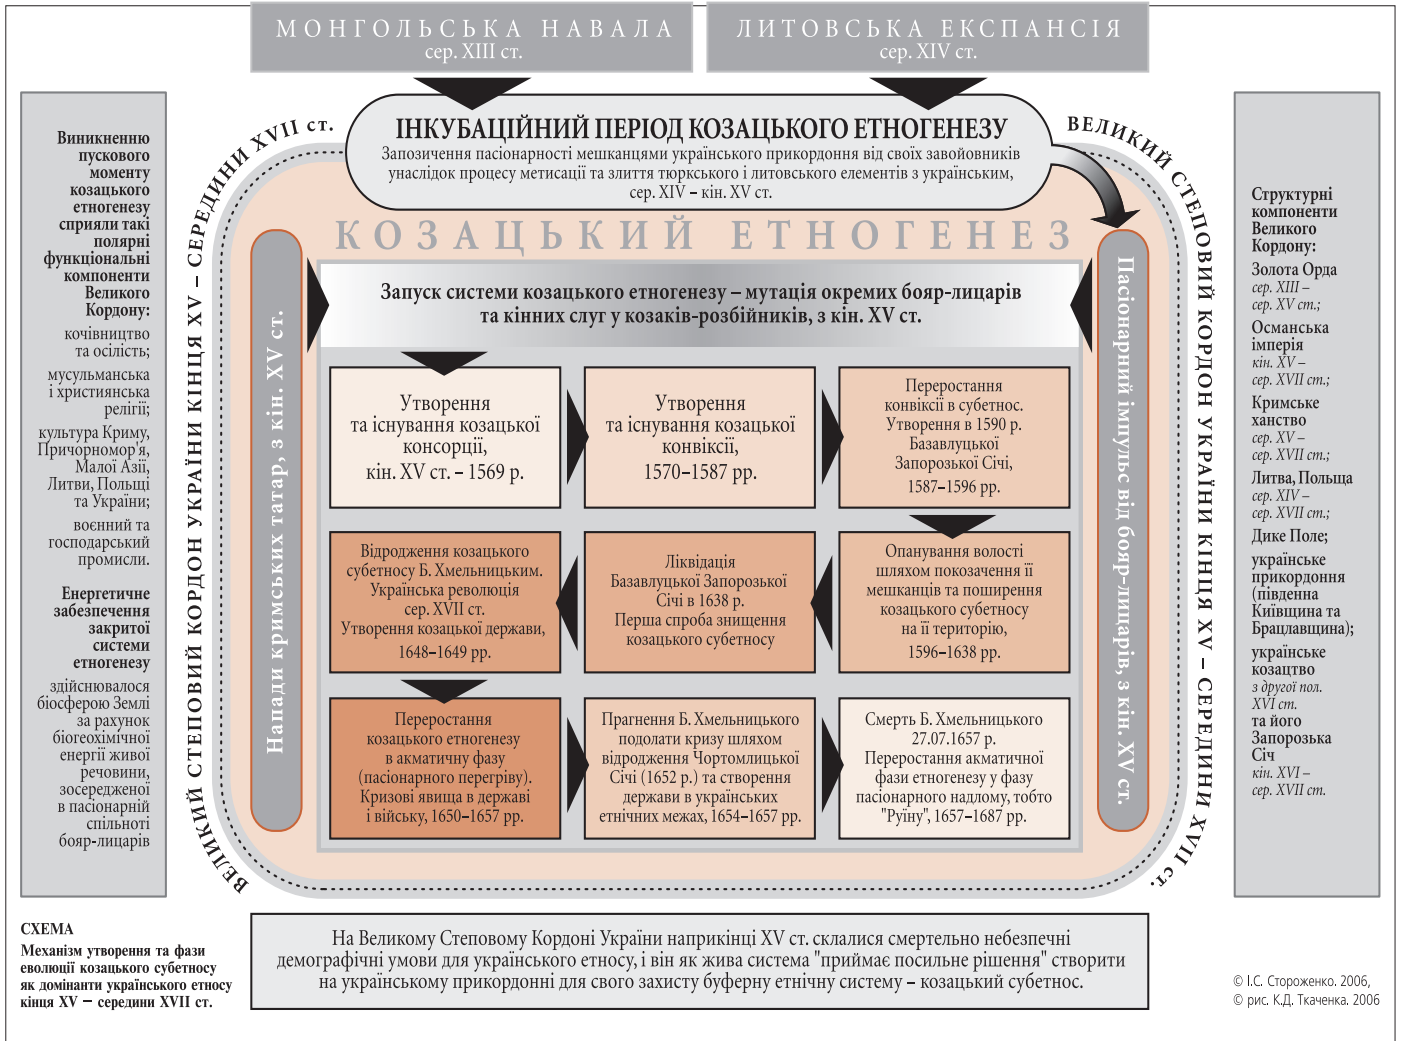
МОНГОЛЬСЬКА НАВАЛА
сер. XIII ст.

ЛИТОВСЬКА ЕКСПАНСІЯ
сер. XIV ст.

ІНКУБАЦІЙНИЙ ПЕРІОД КОЗАЦЬКОГО ЕТНОГЕНЕЗУ
Запозичення пасіонарності мешканцями українського прикордоння від своїх завойовників унаслідок процесу метисації та злиття тюркського і литовського елементів з українським, сер. XIV – кін. XV ст.

Виникненню пускового моменту козацького етногенезу сприяли такі полярні функціональні компоненти Великого Кордону:
кочівництво та осілість;
мусульманська і християнська релігії;
культура Криму, Причорномор'я, Малої Азії, Литви, Польщі та України;
воєнний та господарський промисли.

Енергетичне забезпечення закритої системи етногенезу
здійснювалося біосферою Землі за рахунок біогеохімічної енергії живої речовини, зосередженої в пасіонарній спільноті боярлицарів

ВЕЛИКИЙ СТЕПОВИЙ КОРДОН УКРАЇНИ КІНЦЯ XV – СЕРЕДИНИ XVII ст.

КОЗАЦЬКИЙ ЕТНОГЕНЕЗ

Напади кримських татар, з кін. XV ст.

Пасіонарний імпульс від боярлицарів, з кін. XV ст.

Запуск системи козацького етногенезу – мутація окремих боярлицарів та кінних слуг у козаків-розбійників, з кін. XV ст.

Утворення та існування козацької консорції, кін. XV ст. – 1569 р.

Утворення та існування козацької конвіксії, 1570–1587 рр.

Переростання конвіксії в субетнос. Утворення в 1590 р. Базавлуцької Запорозької Січі, 1587–1596 рр.

Відродження козацького субетносу Б. Хмельницьким. Українська революція сер. XVII ст. Утворення козацької держави, 1648–1649 рр.

Ліквідація Базавлуцької Запорозької Січі в 1638 р. Перша спроба знищення козацького субетносу

Опанування волості шляхом покозачення її мешканців та поширення козацького субетносу на її території, 1596–1638 рр.

Переростання козацького етногенезу в акматичну фазу (пасіонарного перегріву). Кризові явища в державі і війську, 1650–1657 рр.

Прагнення Б. Хмельницького подолати кризу шляхом відродження Чортомлицької Січі (1652 р.) та створення держави в українських етнічних межах, 1654–1657 рр.

Смерть Б. Хмельницького 27.07.1657 р. Переростання акматичної фази етногенезу у фазу пасіонарного надлому, тобто "Руїну", 1657–1687 рр.

Структурні компоненти Великого Кордону:
Золота Орда
сер. XIII – сер. XV ст.;
Османська імперія
кін. XV – сер. XVII ст.;
Кримське ханство
сер. XV – сер. XVII ст.;
Литва, Польща
сер. XIV – сер. XVII ст.;
Дике Поле;
українське прикордоння (південна Київщина та Брацлавщина);
українське козацтво
з другої пол. XVI ст.
та його Запорозька Січ
кін. XVI – сер. XVII ст.

СХЕМА
Механізм утворення та фази еволюції козацького субетносу як домінанти українського етносу кінця XV – середини XVII ст.

На Великому Степовому Кордоні України наприкінці XV ст. склалися смертельно небезпечні демографічні умови для українського етносу, і він як жива система "приймає посильне рішення" створити на українському прикордонні для свого захисту буферну етнічну систему – козацький субетнос.

© І.С. Стороженко. 2006,
© рис. К.Д. Ткаченка. 2006